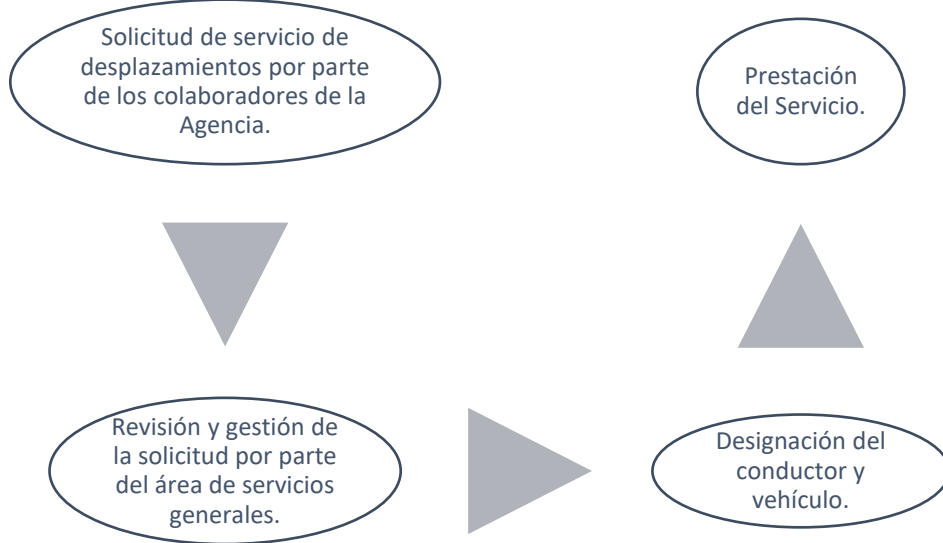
Solicitud de servicio de desplazamientos por parte de los colaboradores de la Agencia.

Revisión y gestión de la solicitud por parte del área de servicios generales.

Designación del conductor y vehículo.

Prestación del Servicio.